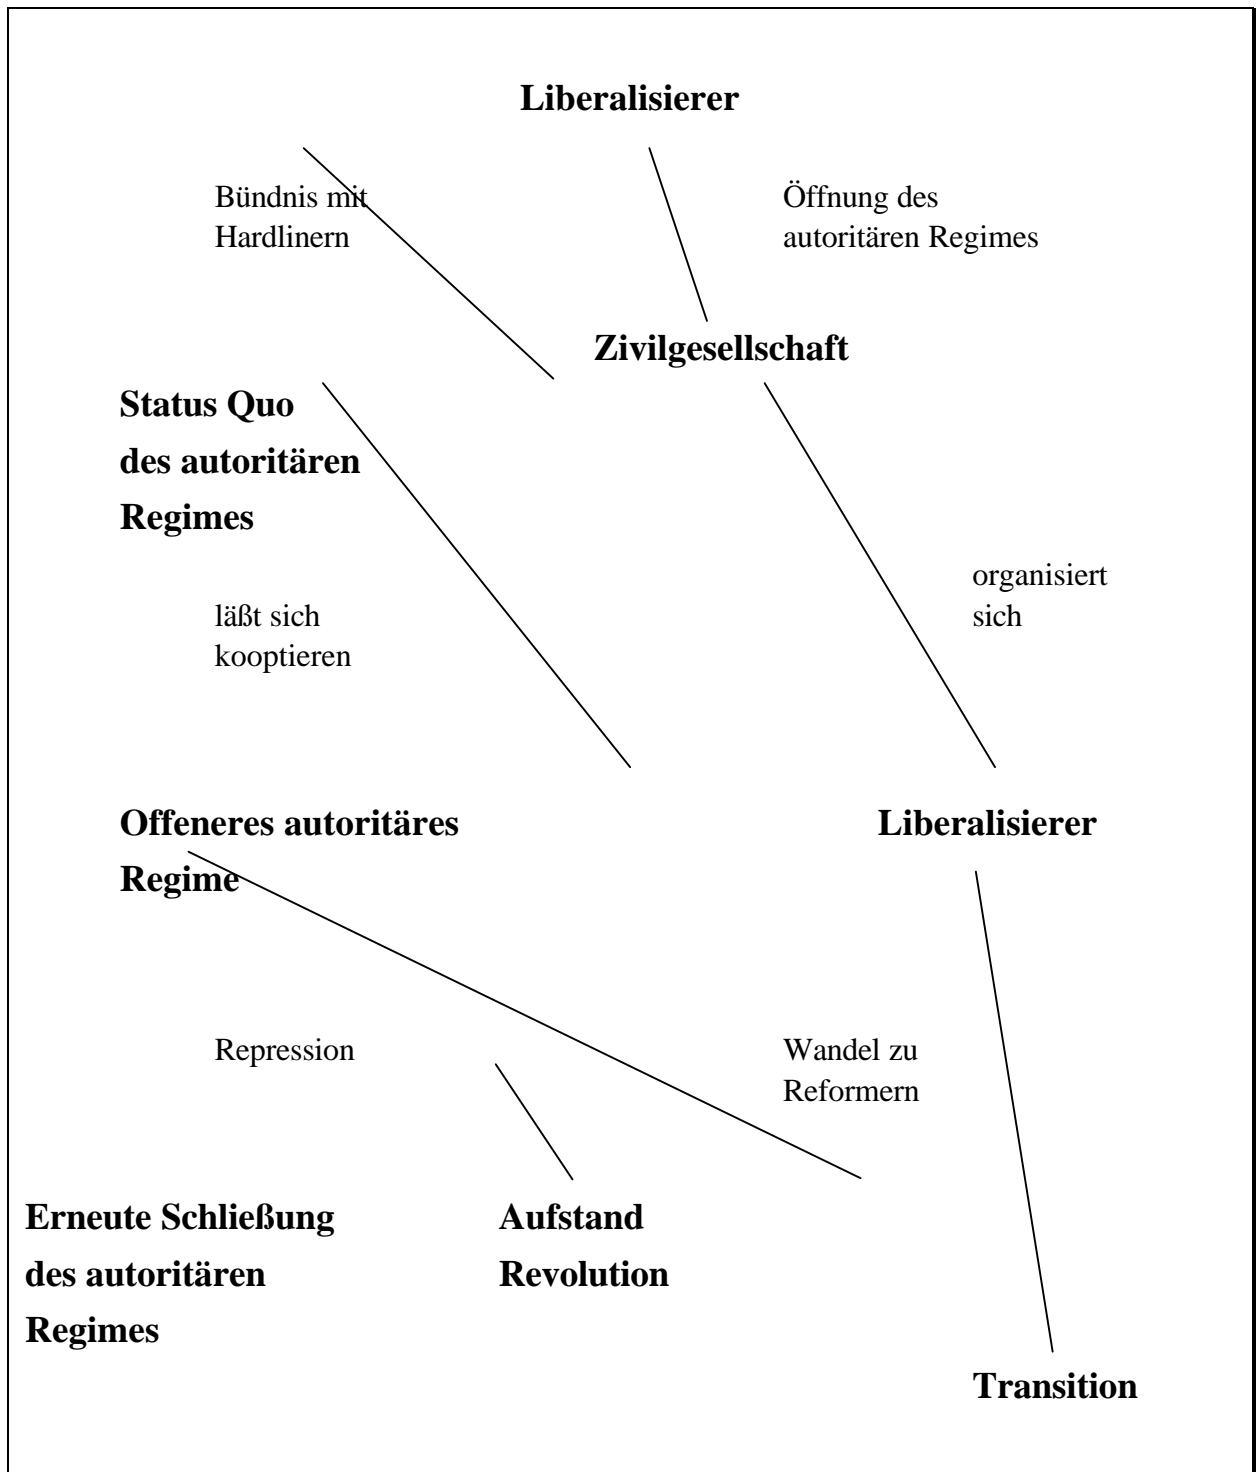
Liberalisierer

Bündnis mit Hardlinern

Öffnung des autoritären Regimes

Zivilgesellschaft

Status Quo des autoritären Regimes

läßt sich kooptieren

organisiert sich

Offeneres autoritäres Regime

Liberalisierer

Repression

Wandel zu Reformern

Erneute Schließung des autoritären Regimes

Aufstand Revolution

Transition